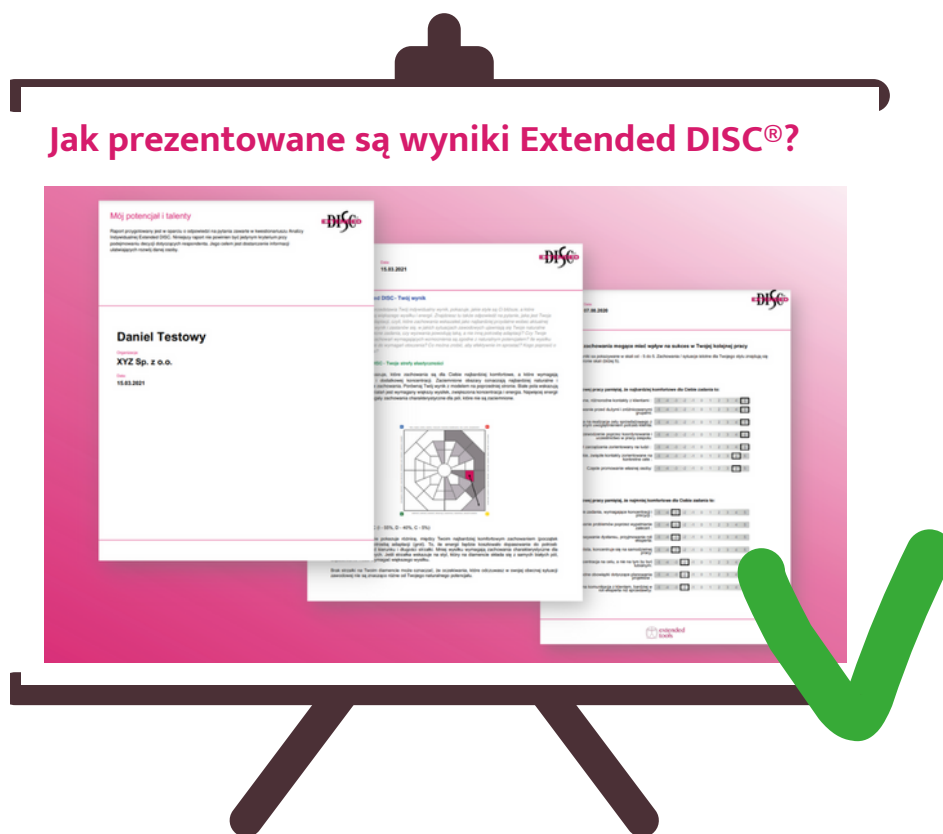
Jak prezentowane są wyniki Extended DISC®?

Mój potencjał i talenty

DISC

Raport przygotowany jest w oparciu o odpowiedzi na pytania zawarte w kwestionariuszu Analizy Indywidualnej Extended DISC. Niniejszy raport nie powinien być jedynym kryterium przy podejmowaniu decyzji dotyczących respondenta. Jego celem jest dostarczenie informacji ułatwiających rozwój danej osoby.

Daniel Testowy

Organizacja
XYZ Sp. z o.o.

Data
15.03.2021

DISC

Data
15.03.2021

DISC - Twój wynik

DISC - Twoje strefy komfortu

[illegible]

DISC

07.08.2020

zachowania mogące mieć wpływ na sukces w Twojej kolejnej pracy

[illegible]

extended tools